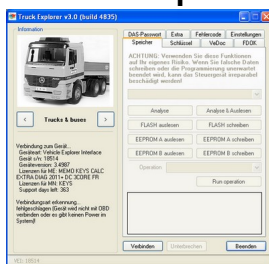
Truck Explorer v3.0 (build 4835)

Information

< Trucks & buses >

Verbindung zum Gerät...
Gerätart: Vehicle Explorer Interface
Gerät s/n: 18514
Geräteversion: 3.4987
Lizenzen für ME: MEMO KEYS CALC EXTRA DIAG 2011+ EC 3CORE FR
Lizenzen für MN: KEYS
Support days left: 363

Verbindungsart erkennung...
fehlgeschlagen (Gerät wird nicht mit OBD verbinden oder es gibt keinen Power im System)

DAS-Passwort | Extra | Fehlercode | Einstellungen
Speicher | Schlüssel | VeDoc | FDOK

ACHTUNG: Verwenden Sie diese Funktionen auf Ihr eigenes Risiko. Wenn Sie falsche Daten schreiben oder die Programmierung unerwartet beendet wird, kann das Steuergerät irreparabel beschädigt werden!

Analyse | Analyse & Auslesen
FLASH auslesen | FLASH schreiben
EEPROM A auslesen | EEPROM A schreiben
EEPROM B auslesen | EEPROM B schreiben
Operation
Run operation

Verbinden | Unterbrechen | Beenden

s/n: 18514